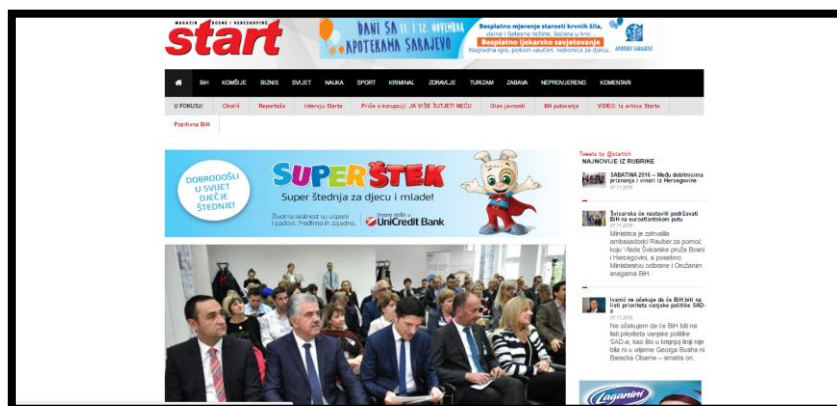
MAGAZIN BOSNE I HERCEGOVINE start

DANI SA 11. I 12. NOVEMBAR APOTEKAMA SARAJEVO

Besplatno mjerenje starosti krvnih žila, visine i tjelesne težine, šećera u krvi...
Besplatno ljekarsko savjetovanje
Nagradna igra, pokloni vaučeri, radionice za djecu...
APOTEKE SARAJEVO

BiH | KOMŠIJE | BIZNIS | SVIJET | NAUKA | SPORT | KRIMINAL | ZDRAVLJE | TURIZAM | ZABAVA | NEPROVJERENO | KOMENTARI

U FOKUSU: | Okoliš | Reportaža | Intervju Starta | Priče o korupciji: JA VIŠE ŠUTJETI NEĆU | Glas javnosti | BiH potocanja | VIDEO: Iz arhiva Starta
Pozitivna BiH

DOBRODOŠLI U SVIJET DJEČJE ŠTEDNJE!
SUPER ŠTEK
Super štednja za djecu i mlade!
Životna realnost su uspone i padovi. Predimo ih zajedno.
Dobro došli u UniCredit Bank

Tweets by @startbh
NAJNOVIJE IZ RUBRIKE

SABATINA 2016 – Među dobitnicima priznanja i vinari iz Hercegovine
07.11.2016

Švicarska će nastaviti podržavati BiH na euroatlantskom putu
07.11.2016
Ministrica je zahvalila ambasadorici Rauber za pomoć koju Vlada Švicarske pruža Bosni i Hercegovini, a posebno Ministarstvu odbrane i Oružanim snagama BiH

Ivanić ne očekuje da će BiH biti na listi prioriteta vanjske politike SAD-a
07.11.2016
Ne očekujem da će BiH biti na listi prioriteta vanjske politike SAD-a, kao što u krajnjoj liniji nije bila ni u vrijeme George Busha ni Baracka Obame – smatra on

Lagamini